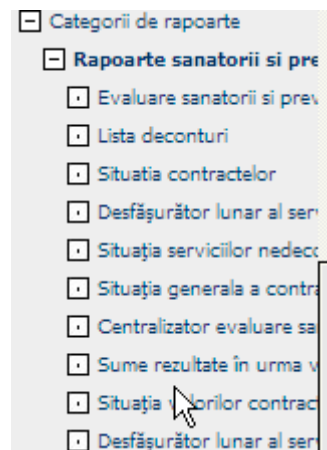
Categorii de rapoarte
Rapoarte sanatorii si pre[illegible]
Evaluare sanatorii si prev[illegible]
Lista deconturi
Situatia contractelor
Desfăşurător lunar al serv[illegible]
Situaţia serviciilor nedeco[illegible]
Situaţia generala a contra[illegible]
Centralizator evaluare sa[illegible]
Sume rezultate în urma v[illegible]
Situaţia v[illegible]orilor contrac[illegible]
Desfăşurător lunar al serv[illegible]